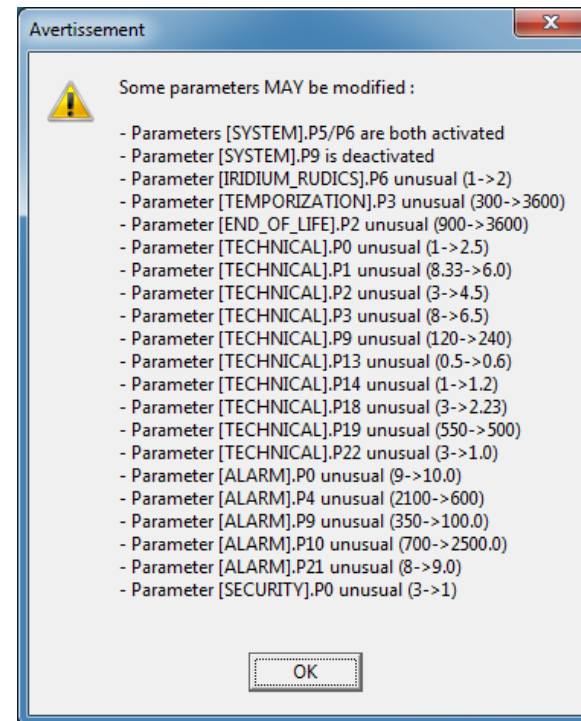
Avertissement

Some parameters MAY be modified :

- Parameters [SYSTEM].P5/P6 are both activated
- Parameter [SYSTEM].P9 is deactivated
- Parameter [IRIDIUM_RUDICS].P6 unusual (1->2)
- Parameter [TEMPORIZATION].P3 unusual (300->3600)
- Parameter [END_OF_LIFE].P2 unusual (900->3600)
- Parameter [TECHNICAL].P0 unusual (1->2.5)
- Parameter [TECHNICAL].P1 unusual (8.33->6.0)
- Parameter [TECHNICAL].P2 unusual (3->4.5)
- Parameter [TECHNICAL].P3 unusual (8->6.5)
- Parameter [TECHNICAL].P9 unusual (120->240)
- Parameter [TECHNICAL].P13 unusual (0.5->0.6)
- Parameter [TECHNICAL].P14 unusual (1->1.2)
- Parameter [TECHNICAL].P18 unusual (3->2.23)
- Parameter [TECHNICAL].P19 unusual (550->500)
- Parameter [TECHNICAL].P22 unusual (3->1.0)
- Parameter [ALARM].P0 unusual (9->10.0)
- Parameter [ALARM].P4 unusual (2100->600)
- Parameter [ALARM].P9 unusual (350->100.0)
- Parameter [ALARM].P10 unusual (700->2500.0)
- Parameter [ALARM].P21 unusual (8->9.0)
- Parameter [SECURITY].P0 unusual (3->1)

OK